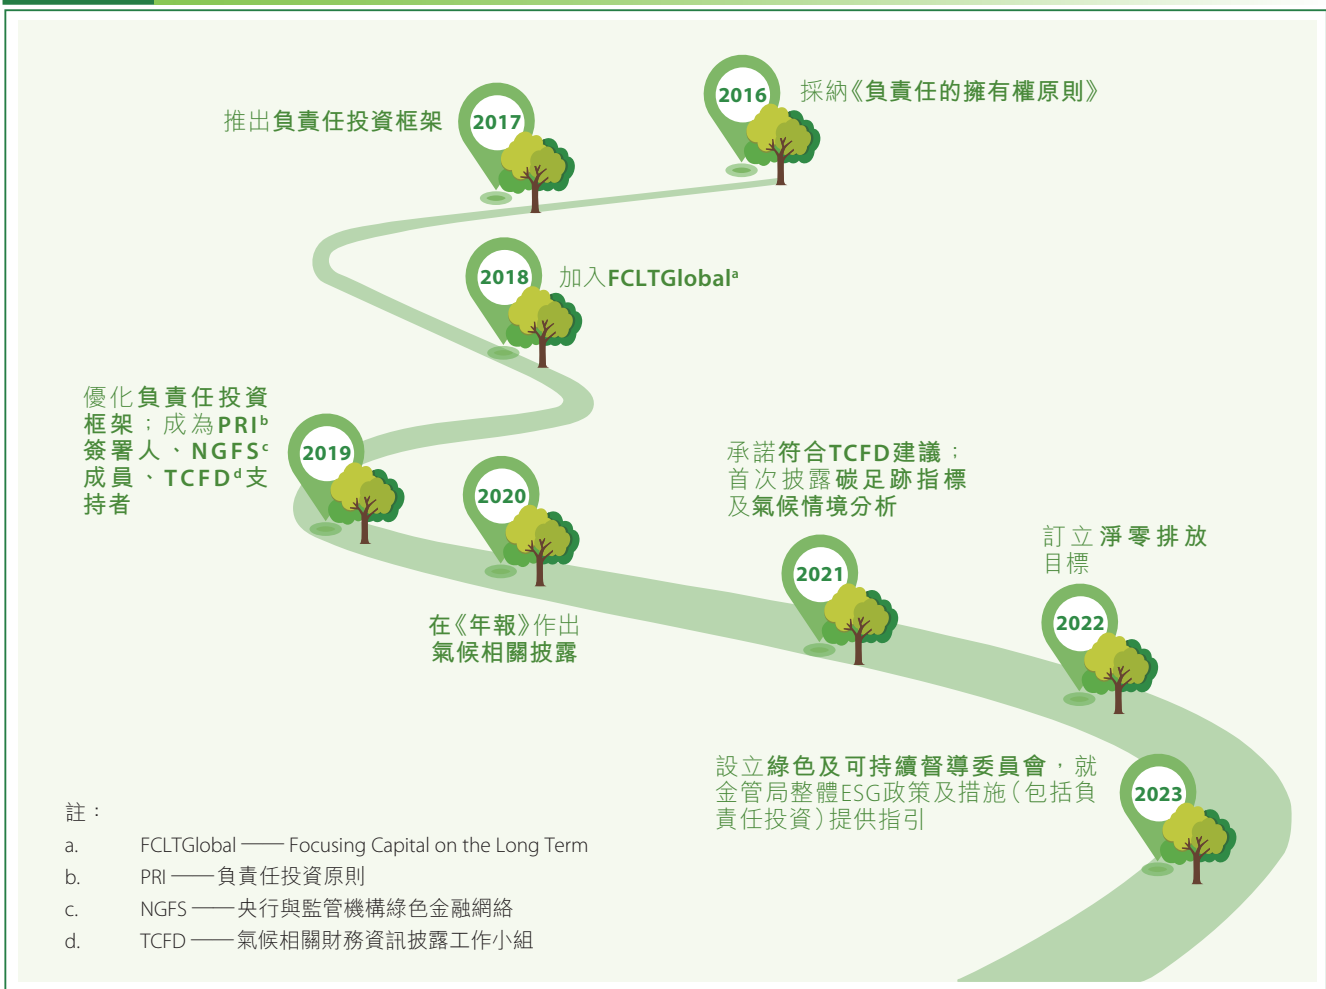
2016 採納《負責任的擁有權原則》

推出負責任投資框架 2017

2018 加入FCLTGlobal$^a$

優化負責任投資框架；成為PRI$^b$簽署人、NGFS$^c$成員、TCFD$^d$支持者

2019

2020

在《年報》作出氣候相關披露

承諾符合TCFD建議；首次披露碳足跡指標及氣候情境分析

2021

訂立淨零排放目標

2022

設立綠色及可持續督導委員會，就金管局整體ESG政策及措施（包括負責任投資）提供指引

2023

註：

a. FCLTGlobal —— Focusing Capital on the Long Term

b. PRI —— 負責任投資原則

c. NGFS —— 央行與監管機構綠色金融網絡

d. TCFD —— 氣候相關財務資訊披露工作小組